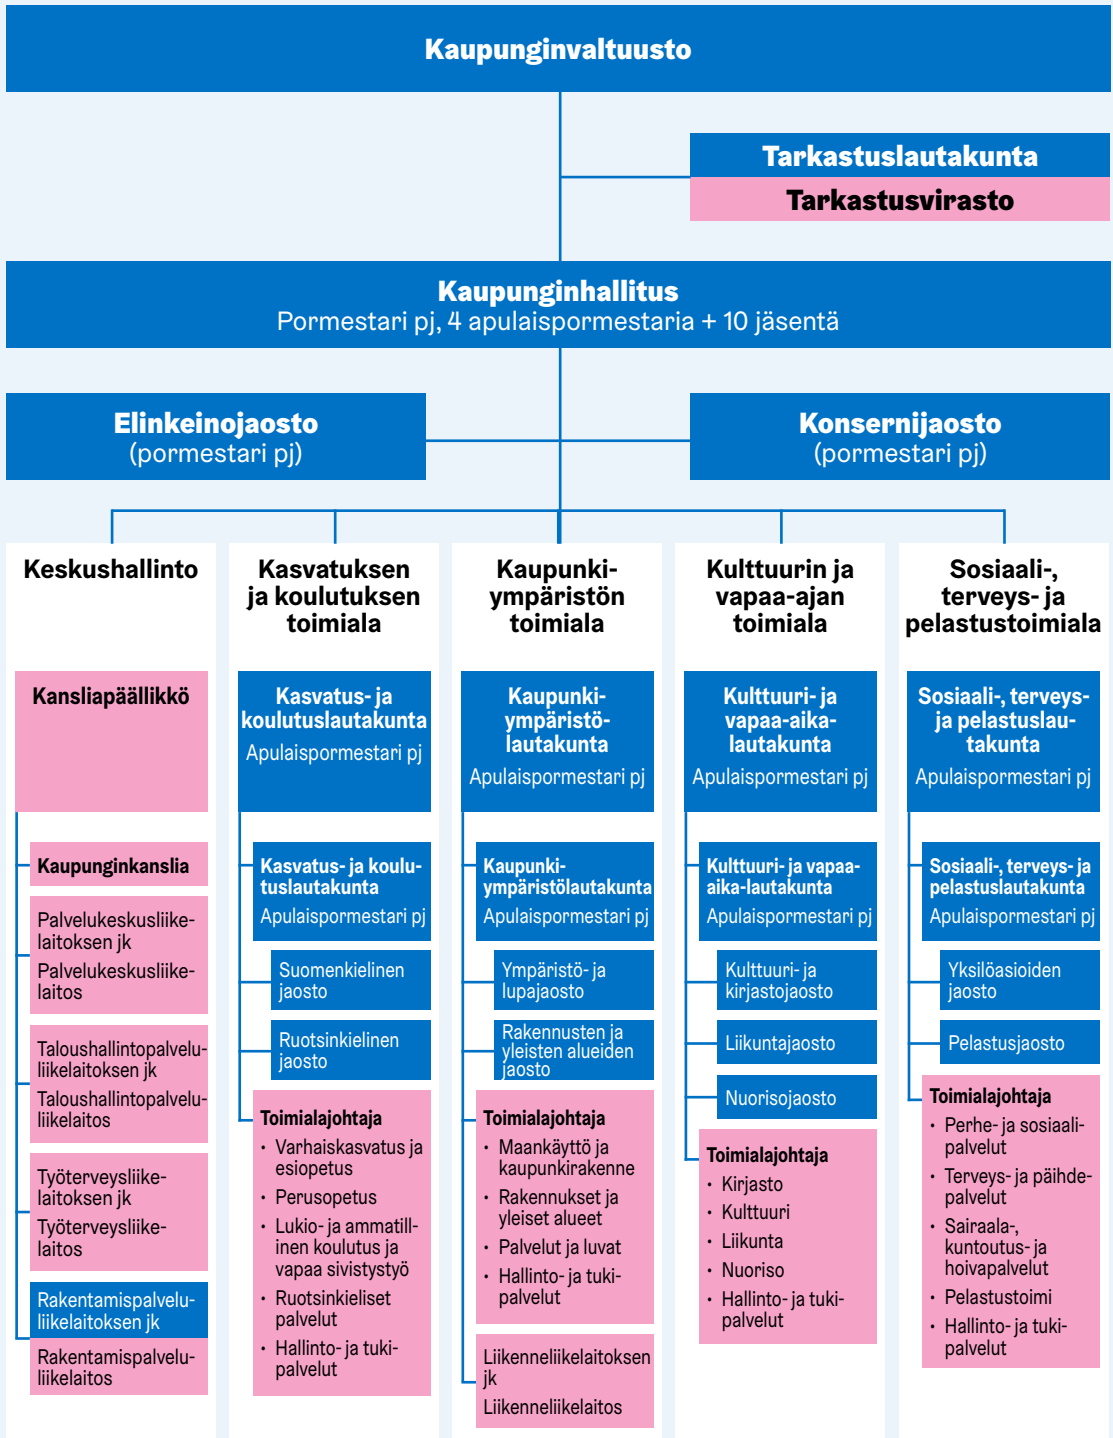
Kaupunginvaltuusto

Tarkastuslautakunta

Tarkastusvirasto

Kaupunginhallitus
Pormestari pj, 4 apulaispormestaria + 10 jäsentä

Elinkeinojaosto
(pormestari pj)

Konsernijaosto
(pormestari pj)

Keskushallinto

Kansliapäällikkö

Kaupunginkanslia

Palvelukeskusliikelaitoksen jk
Palvelukeskusliikelaitos

Taloushallintopalveluliikelaitoksen jk
Taloushallintopalveluliikelaitos

Työterveysliikelaitoksen jk
Työterveysliikelaitos

Rakentamispalveluliikelaitoksen jk
Rakentamispalveluliikelaitos

Kasvatuksen ja koulutuksen toimiala

Kasvatus- ja koulutuslautakunta
Apulaispormestari pj

Kasvatus- ja koulutuslautakunta
Apulaispormestari pj

Suomenkielinen jaosto

Ruotsinkielinen jaosto

Toimialajohtaja
• Varhaiskasvatus ja esiopetus
• Perusopetus
• Lukio- ja ammatillinen koulutus ja vapaa sivistystyö
• Ruotsinkieliset palvelut
• Hallinto- ja tukipalvelut

Kaupunkiympäristön toimiala

Kaupunkiympäristölautakunta
Apulaispormestari pj

Kaupunkiympäristölautakunta
Apulaispormestari pj

Ympäristö- ja lupajaosto

Rakennusten ja yleisten alueiden jaosto

Toimialajohtaja
• Maankäyttö ja kaupunkirakenne
• Rakennukset ja yleiset alueet
• Palvelut ja luvat
• Hallinto- ja tukipalvelut

Liikenneliikelaitoksen jk
Liikenneliikelaitos

Kulttuurin ja vapaa-ajan toimiala

Kulttuuri- ja vapaa-aikalautakunta
Apulaispormestari pj

Kulttuuri- ja vapaa-aika-lautakunta
Apulaispormestari pj

Kulttuuri- ja kirjastojaosto

Liikuntajaosto

Nuorisojaosto

Toimialajohtaja
• Kirjasto
• Kulttuuri
• Liikunta
• Nuoriso
• Hallinto- ja tukipalvelut

Sosiaali-, terveys- ja pelastustoimiala

Sosiaali-, terveys- ja pelastuslautakunta
Apulaispormestari pj

Sosiaali-, terveys- ja pelastuslautakunta
Apulaispormestari pj

Yksilöasioiden jaosto

Pelastusjaosto

Toimialajohtaja
• Perhe- ja sosiaalipalvelut
• Terveys- ja päihdepalvelut
• Sairaala-, kuntoutus- ja hoivapalvelut
• Pelastustoimi
• Hallinto- ja tukipalvelut